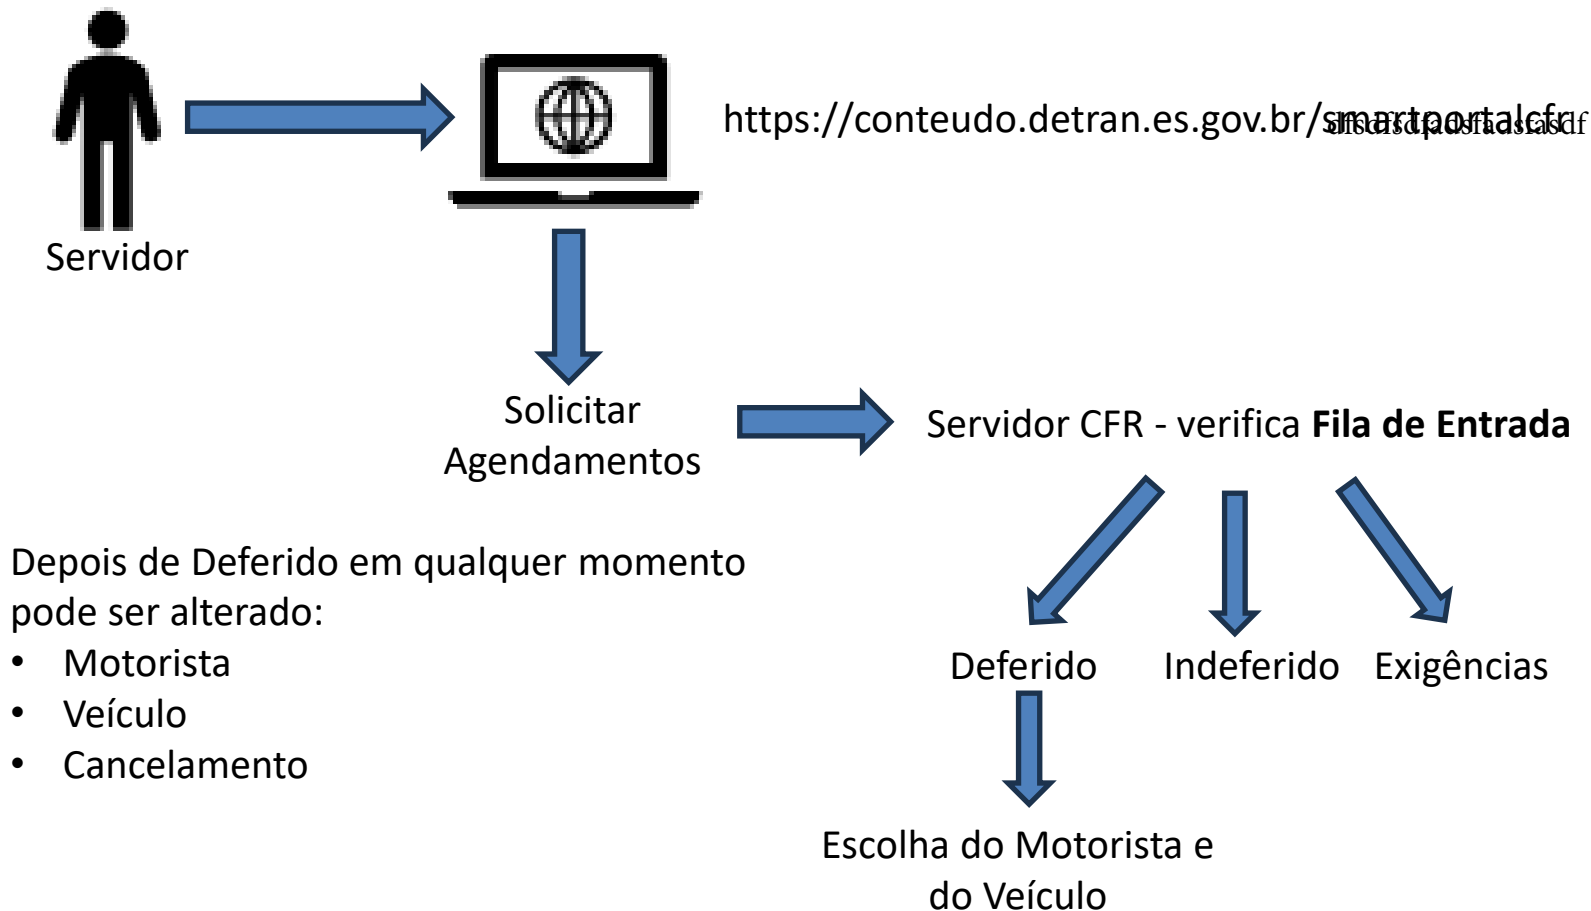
Servidor

https://conteudo.detran.es.gov.br/smartportalcfr

Solicitar Agendamentos

Servidor CFR - verifica **Fila de Entrada**

Depois de Deferido em qualquer momento pode ser alterado:
- Motorista
- Veículo
- Cancelamento

Deferido Indeferido Exigências

Escolha do Motorista e do Veículo